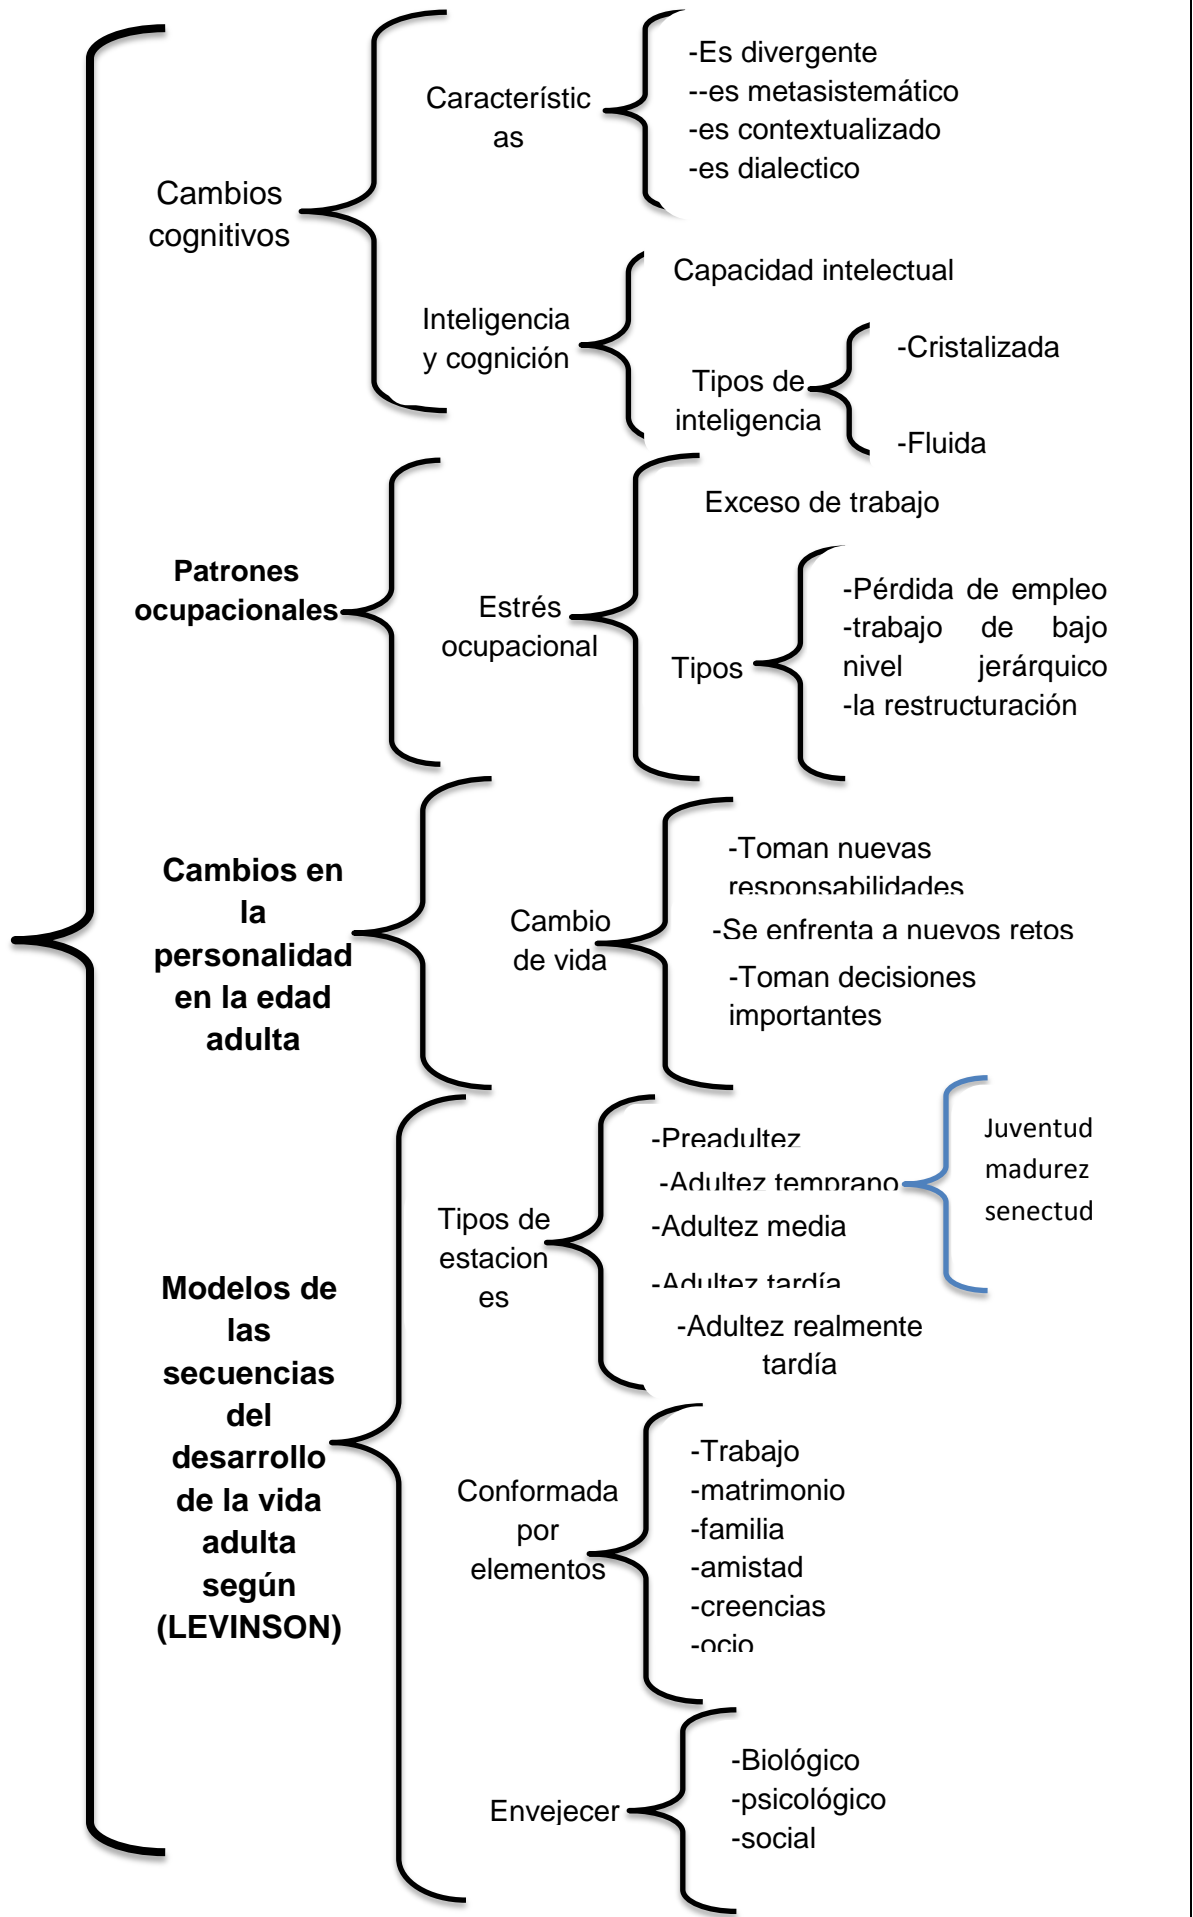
Cambios cognitivos

Característic as

-Es divergente
--es metasistemático
-es contextualizado
-es dialectico

Inteligencia y cognición

Capacidad intelectual

Tipos de inteligencia

-Cristalizada

-Fluida

**Patrones ocupacionales**

Estrés ocupacional

Exceso de trabajo

Tipos

-Pérdida de empleo
-trabajo de bajo nivel jerárquico
-la restructuración

**Cambios en la personalidad en la edad adulta**

Cambio de vida

-Toman nuevas responsabilidades
-Se enfrenta a nuevos retos
-Toman decisiones importantes

**Modelos de las secuencias del desarrollo de la vida adulta según (LEVINSON)**

Tipos de estacion es

-Preadultez
-Adultez temprano
-Adultez media
-Adultez tardía
-Adultez realmente tardía

Juventud
madurez
senectud

Conformada por elementos

-Trabajo
-matrimonio
-familia
-amistad
-creencias
-ocio

Envejecer

-Biológico
-psicológico
-social